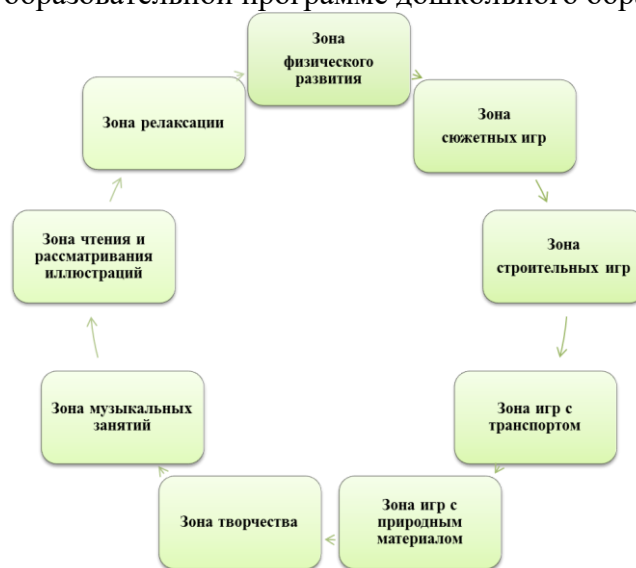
образовательной программе дошкольного обр

Зона физического развития

Зона сюжетных игр

Зона строительных игр

Зона игр с транспортом

Зона игр с природным материалом

Зона творчества

Зона музыкальных занятий

Зона чтения и рассматривания иллюстраций

Зона релаксации